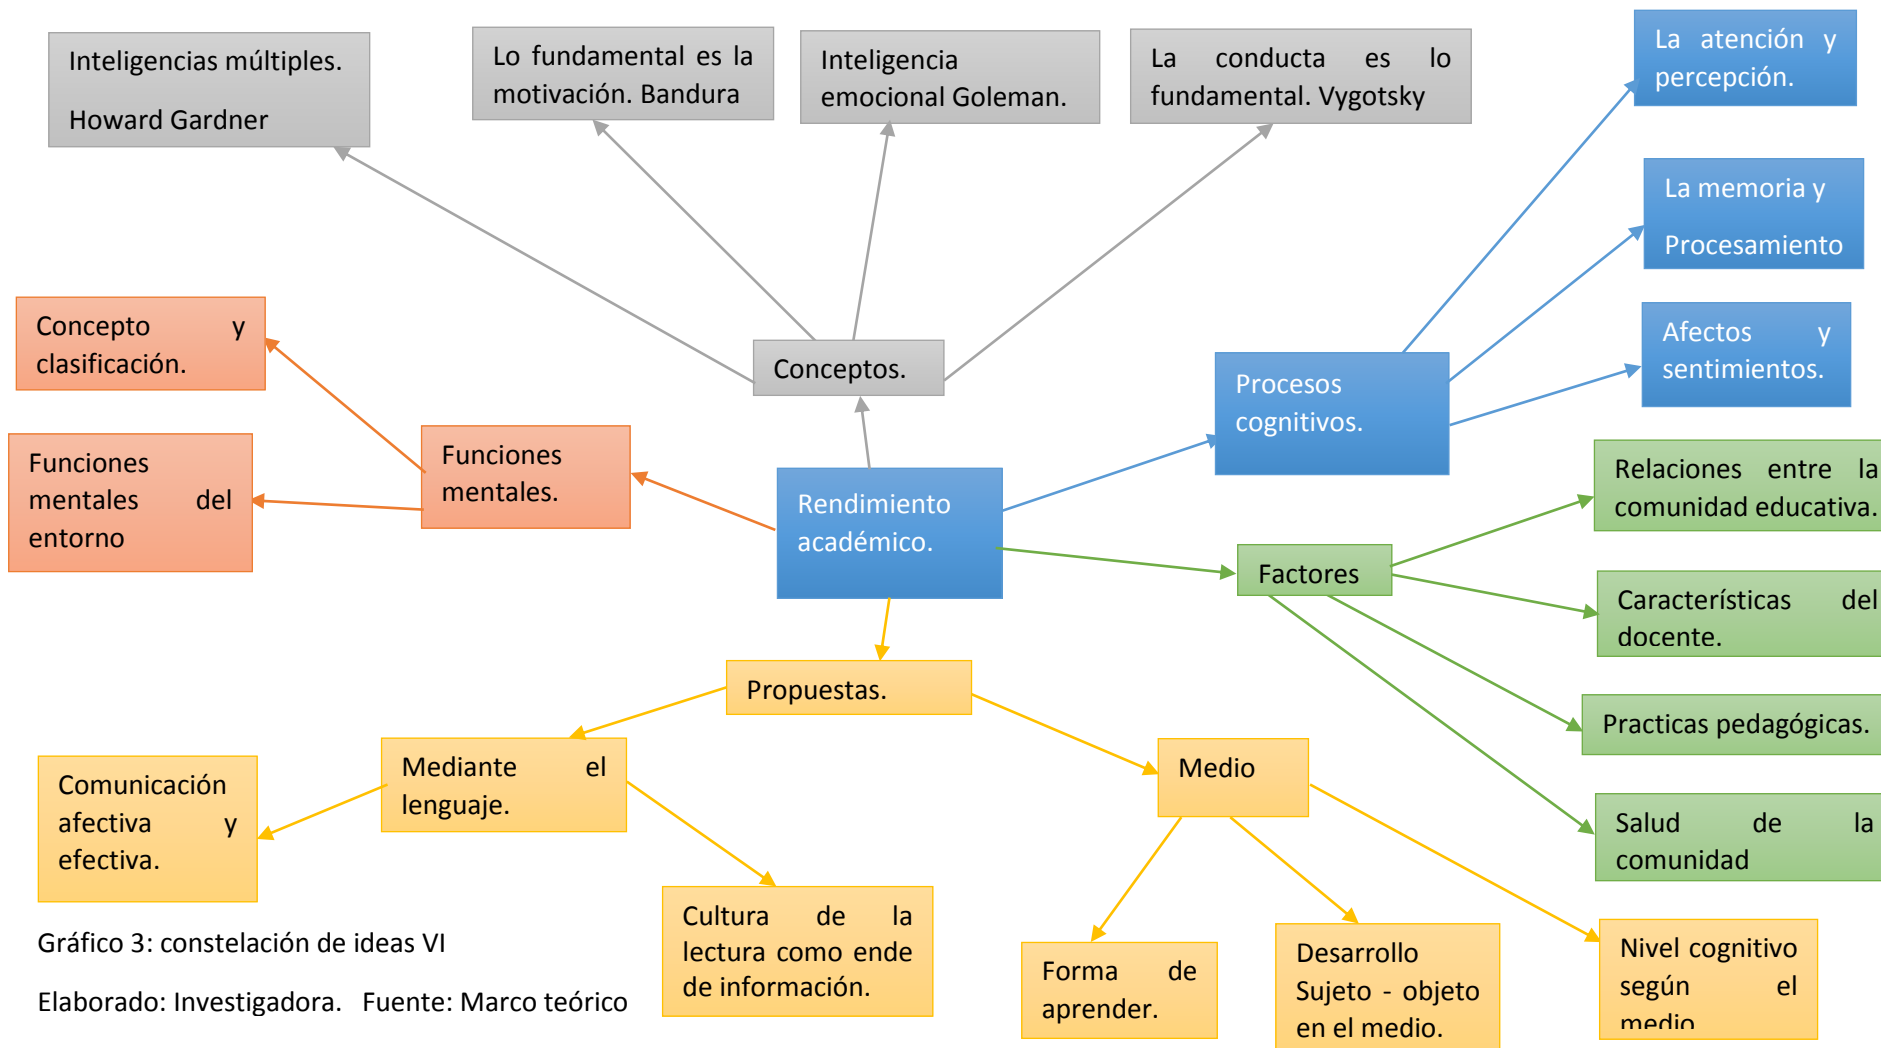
Inteligencias múltiples.

Howard Gardner

Lo fundamental es la motivación. Bandura

Inteligencia emocional Goleman.

La conducta es lo fundamental. Vygotsky

La atención y percepción.

La memoria y

Procesamiento

Afectos y sentimientos.

Concepto y clasificación.

Funciones mentales del entorno

Funciones mentales.

Conceptos.

Procesos cognitivos.

Rendimiento académico.

Relaciones entre la comunidad educativa.

Factores

Características del docente.

Practicas pedagógicas.

Salud de la comunidad

Propuestas.

Mediante el lenguaje.

Comunicación afectiva y efectiva.

Medio

Cultura de la lectura como ende de información.

Forma de aprender.

Desarrollo Sujeto - objeto en el medio.

Nivel cognitivo según el medio

Gráfico 3: constelación de ideas VI

Elaborado: Investigadora. Fuente: Marco teórico